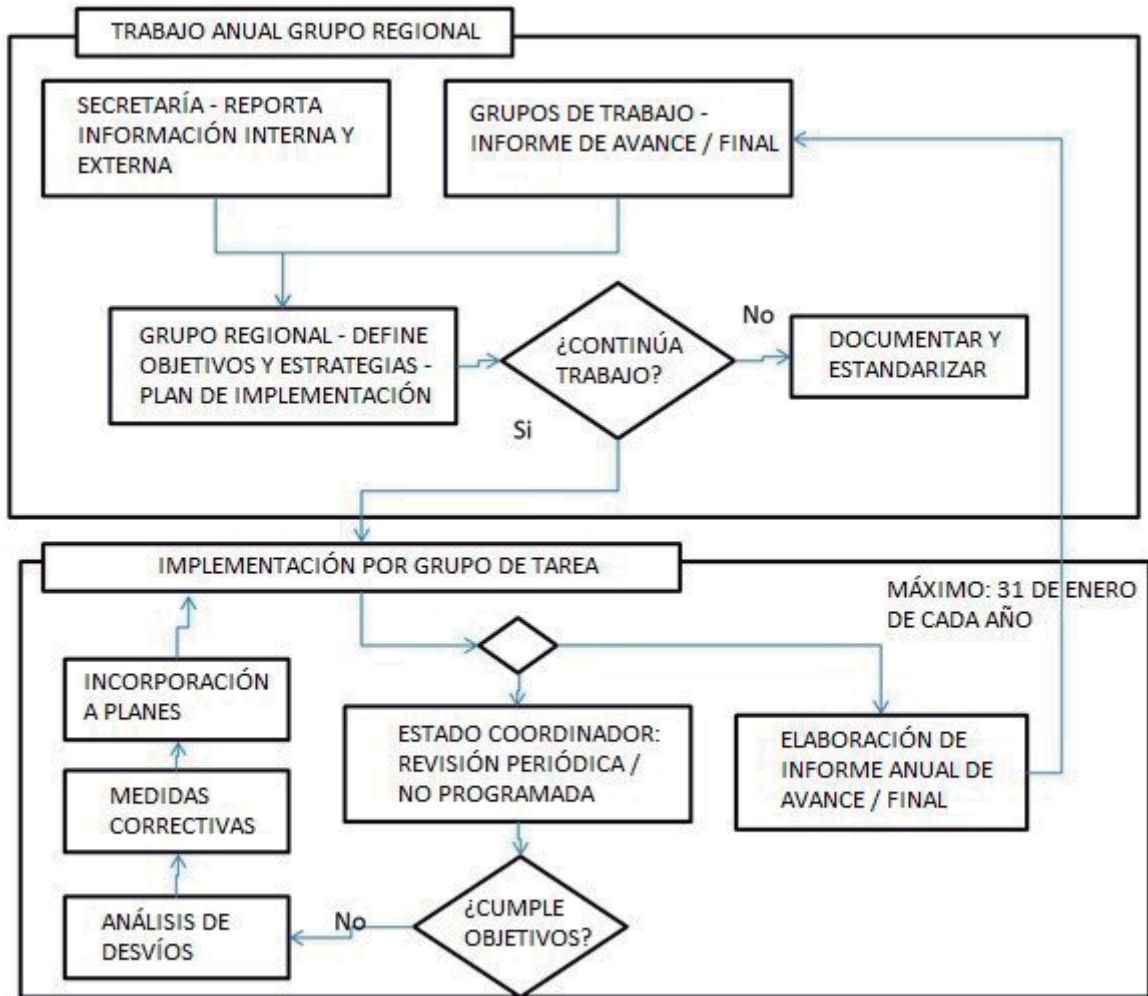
TRABAJO ANUAL GRUPO REGIONAL

SECRETARÍA - REPORTA INFORMACIÓN INTERNA Y EXTERNA

GRUPOS DE TRABAJO - INFORME DE AVANCE / FINAL

GRUPO REGIONAL - DEFINE OBJETIVOS Y ESTRATEGIAS - PLAN DE IMPLEMENTACIÓN

¿CONTINÚA TRABAJO?

No

DOCUMENTAR Y ESTANDARIZAR

Si

IMPLEMENTACIÓN POR GRUPO DE TAREA

MÁXIMO: 31 DE ENERO DE CADA AÑO

INCORPORACIÓN A PLANES

MEDIDAS CORRECTIVAS

ANÁLISIS DE DESVÍOS

ESTADO COORDINADOR: REVISIÓN PERIÓDICA / NO PROGRAMADA

ELABORACIÓN DE INFORME ANUAL DE AVANCE / FINAL

No

¿CUMPLE OBJETIVOS?